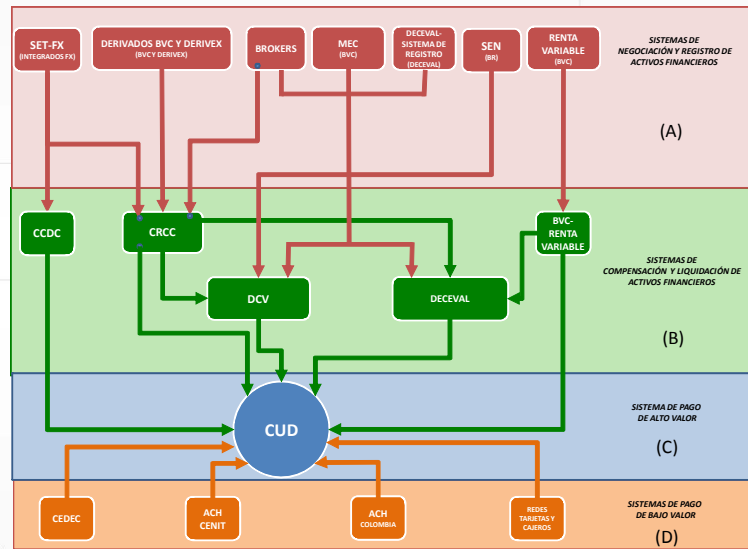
SET-FX (INTEGRADOS FX)

DERIVADOS BVC Y DERIVEX (BVC Y DERIVEX)

BROKERS

MEC (BVC)

DECEVAL-SISTEMA DE REGISTRO (DECEVAL)

SEN (BR)

RENTA VARIABLE (BVC)

SISTEMAS DE NEGOCIACIÓN Y REGISTRO DE ACTIVOS FINANCIEROS

(A)

CCDC

CRCC

BVC-RENTA VARIABLE

DCV

DECEVAL

SISTEMAS DE COMPENSACIÓN Y LIQUIDACIÓN DE ACTIVOS FINANCIEROS

(B)

CUD

SISTEMA DE PAGO DE ALTO VALOR

(C)

CEDEC

ACH CENIT

ACH COLOMBIA

REDES TARJETAS Y CAJEROS

SISTEMAS DE PAGO DE BAJO VALOR

(D)